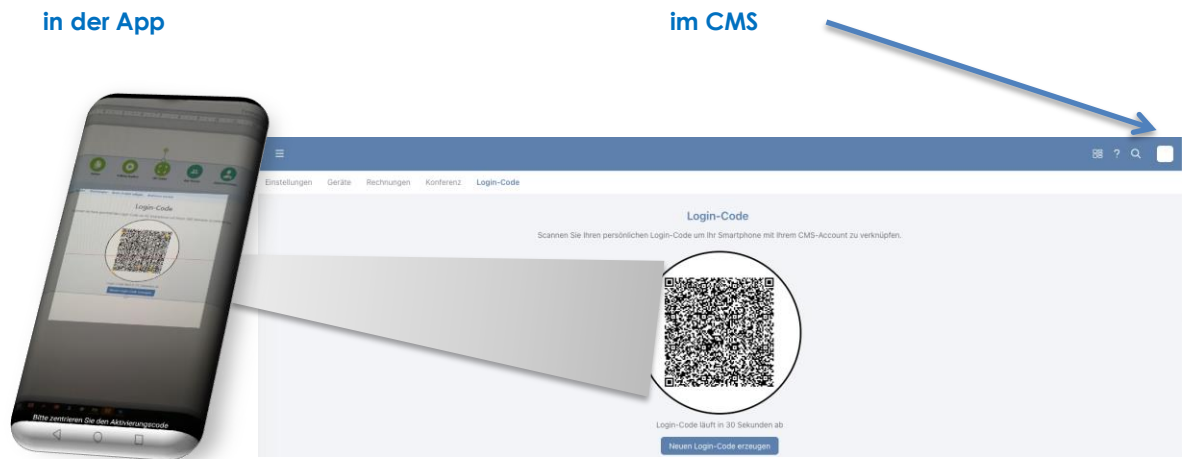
in der App

im CMS

Einstellungen Geräte Rechnungen Konferenz Login-Code

Login-Code

Scannen Sie Ihren persönlichen Login-Code um Ihr Smartphone mit Ihrem CMS-Account zu verknüpfen.

Login-Code läuft in 30 Sekunden ab

Neuen Login-Code erzeugen

Login-Code

Bitte zentrieren Sie den Aktivierungscode